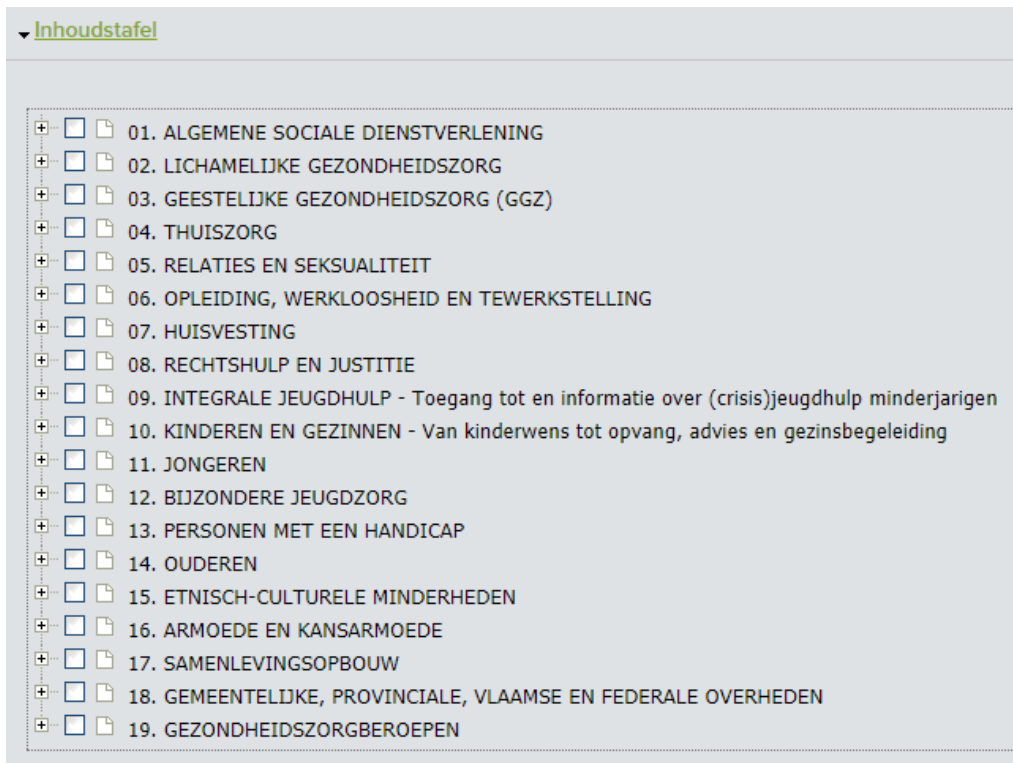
Inhoudstafel

01. ALGEMENE SOCIALE DIENSTVERLENING
02. LICHAMELIJKE GEZONDHEIDSZORG
03. GEESTELIJKE GEZONDHEIDSZORG (GGZ)
04. THUISZORG
05. RELATIES EN SEKSUALITEIT
06. OPLEIDING, WERKLOOSHEID EN TEWERKSTELLING
07. HUISVESTING
08. RECHTSHULP EN JUSTITIE
09. INTEGRALE JEUGDHULP - Toegang tot en informatie over (crisis)jeugdhulp minderjarigen
10. KINDEREN EN GEZINNEN - Van kinderwens tot opvang, advies en gezinsbegeleiding
11. JONGEREN
12. BIJZONDERE JEUGDZORG
13. PERSONEN MET EEN HANDICAP
14. OUDEREN
15. ETNISCH-CULTURELE MINDERHEDEN
16. ARMOEDE EN KANSARMOEDE
17. SAMENLEVINGSOPBOUW
18. GEMEENTELIJKE, PROVINCIALE, VLAAMSE EN FEDERALE OVERHEDEN
19. GEZONDHEIDSZORGBEROEPEN